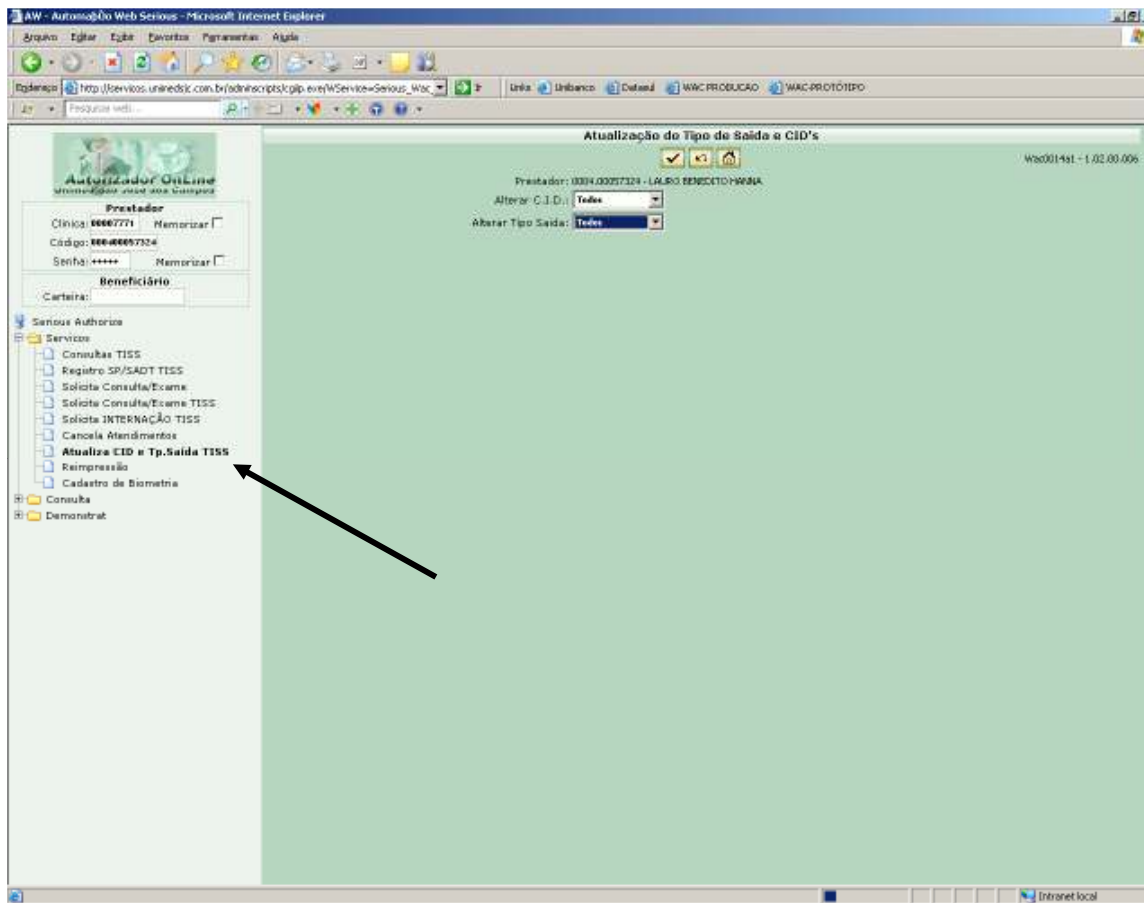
AW - Automação Web Serious - Microsoft Internet Explorer

Arquivo Editar Exibir Favoritos Ferramentas Ajuda

Endereço http://servicos.uninedsjc.com.br/adminscripts/cgiip.exe/WService=Serious_Wac_ Ir Links Unibanco Dataeal WAC PRODUCAO WAC-PROTÓTIPO

Pesquisar web...

Autorizador OnLine
Unimed São José dos Campos

Prestador
Clinica: 00007771 Memorizar
Código: 000400057324
Senha: ***** Memorizar

Beneficiário
Carteira:

Serious Authorize
Servicos
Consultas TISS
Registro SP/SADT TISS
Solicita Consulta/Exame
Solicita Consulta/Exame TISS
Solicita INTERNAÇÃO TISS
Cancela Atendimentos
Atualiza CID e Tp.Saída TISS
Reimpressão
Cadastro de Biometria
Consulta
Demonstrat

Atualização do Tipo de Saída e CID's

Wac0014st - 1.02.00.006

Prestador: 0004.00057324 - LAURO BENEDITO HANNA

Alterar C.I.D.: Todos

Alterar Tipo Saída: Todos

Intranet local